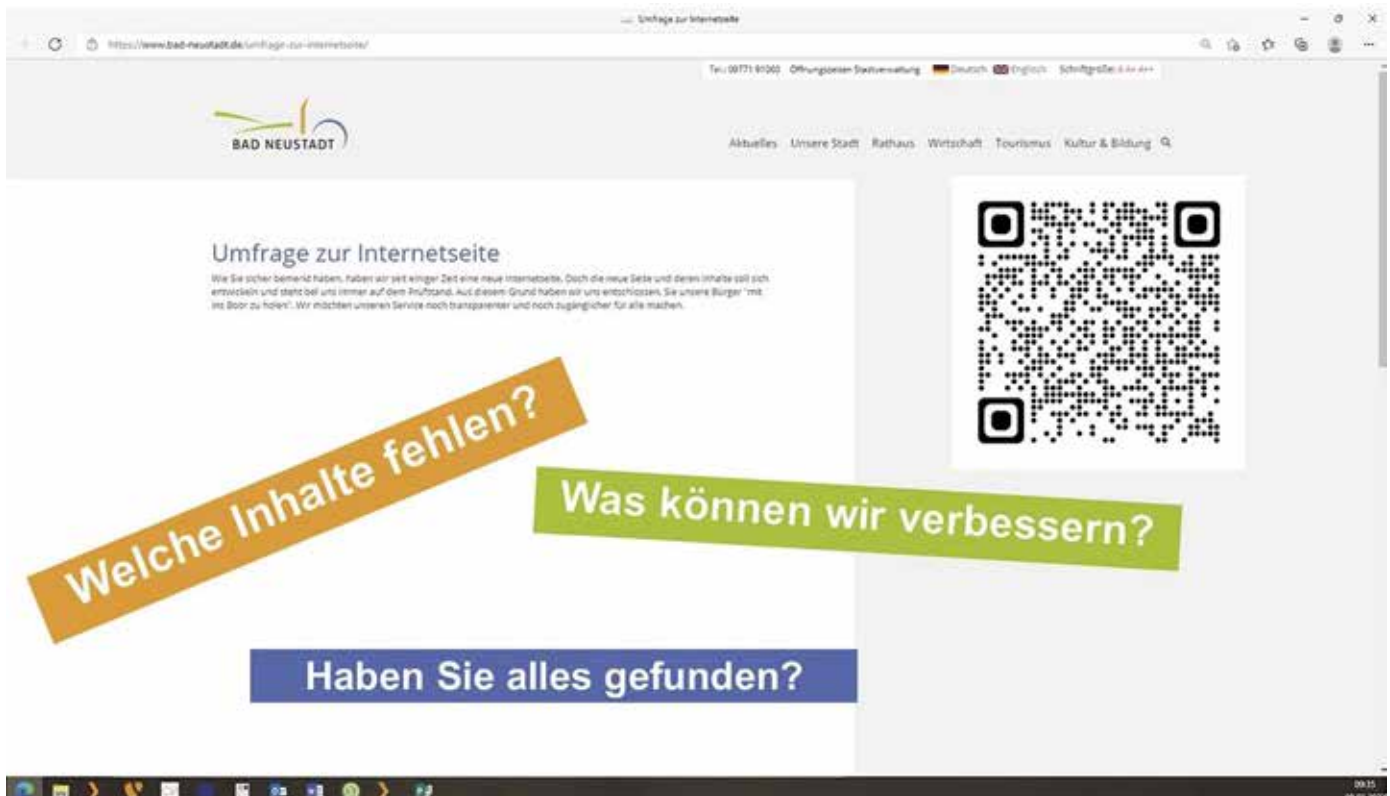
Umfrage zur Internetseite

https://www.bad-neustadt.de/umfrage-zur-internetseite/

Tel.: 09771 91000 Öffnungszeiten Stadtverwaltung Deutsch Englisch Schriftgröße: A A+ A++

BAD NEUSTADT

Aktuelles Unsere Stadt Rathaus Wirtschaft Tourismus Kultur & Bildung

Umfrage zur Internetseite

Wie Sie sicher bemerkt haben, haben wir seit einiger Zeit eine neue Internetseite. Doch die neue Seite und deren Inhalte soll sich entwickeln und steht bei uns immer auf dem Prüfstand. Aus diesem Grund haben wir uns entschlossen, Sie unsere Bürger "mit ins Boot zu holen". Wir möchten unseren Service noch transparenter und noch zugänglicher für alle machen.

Welche Inhalte fehlen?

Was können wir verbessern?

Haben Sie alles gefunden?

09:35
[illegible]